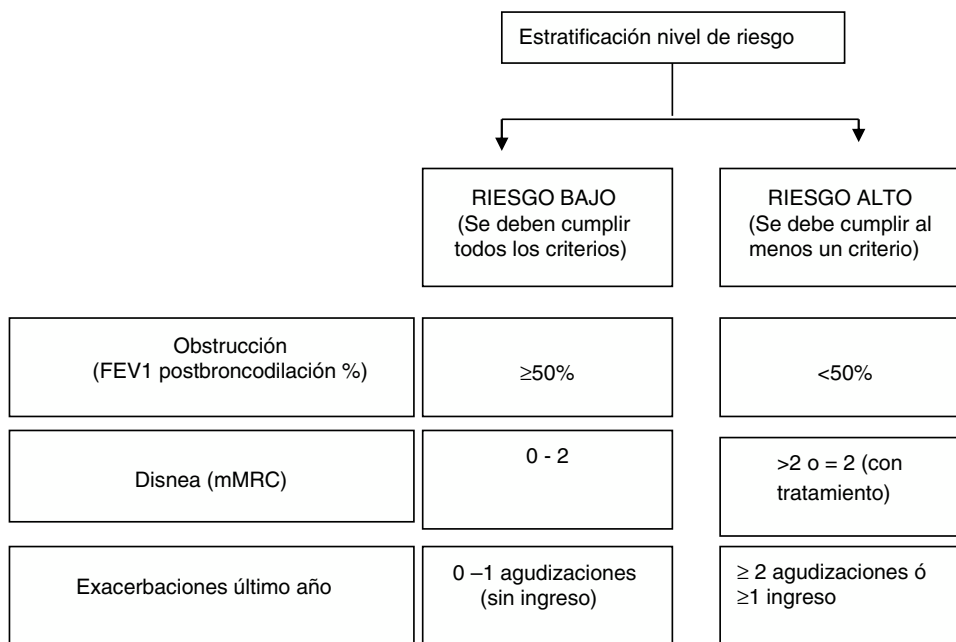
Estratificación nivel de riesgo

RIESGO BAJO
(Se deben cumplir todos los criterios)

RIESGO ALTO
(Se debe cumplir al menos un criterio)

| | | |
|---|---|---|
| Obstrucción (FEV1 postbroncodilación %) | $\geq$50% | <50% |
| Disnea (mMRC) | 0 - 2 | >2 o = 2 (con tratamiento) |
| Exacerbaciones último año | 0 –1 agudizaciones (sin ingreso) | $\geq$ 2 agudizaciones ó $\geq$1 ingreso |